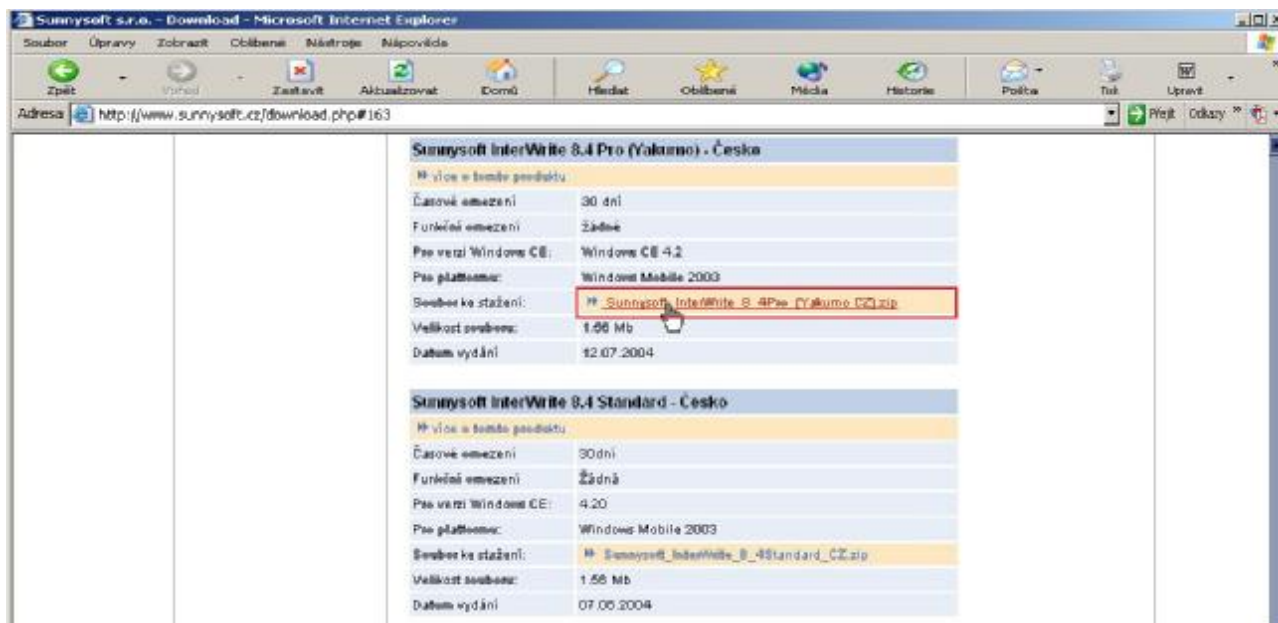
Sunnysoft s.r.o. - Download - Microsoft Internet Explorer

Soubor Úpravy Zobrazit Oblíbené Nástroje Nápověda

Zpět Vpřed Zastavit Aktualizovat Domů Hledat Oblíbené Média Historie Pošta Tisk Upravit

Adresa http://www.sunnysoft.cz/download.php#163

Přejít Odkazy

Sunnysoft InterWrite 8.4 Pro (Yakumo) - Česko

více o tomto produktu

| | |
|---|---|
| Časové omezení | 30 dní |
| Funkční omezení | žádné |
| Pro verzi Windows CE: | Windows CE 4.2 |
| Pro platformu: | Windows Mobile 2003 |
| Soubor ke stažení: | Sunnysoft_InterWrite_8_4Pro_(Yakumo_CZ).zip |
| Velikost souboru: | 1.66 Mb |
| Datum vydání | 12.07.2004 |

Sunnysoft InterWrite 8.4 Standard - Česko

více o tomto produktu

| | |
|---|---|
| Časové omezení | 30dní |
| Funkční omezení | Žádná |
| Pro verzi Windows CE: | 4.20 |
| Pro platformu: | Windows Mobile 2003 |
| Soubor ke stažení: | Sunnysoft_InterWrite_8_4Standard_CZ.zip |
| Velikost souboru: | 1.56 Mb |
| Datum vydání | 07.06.2004 |